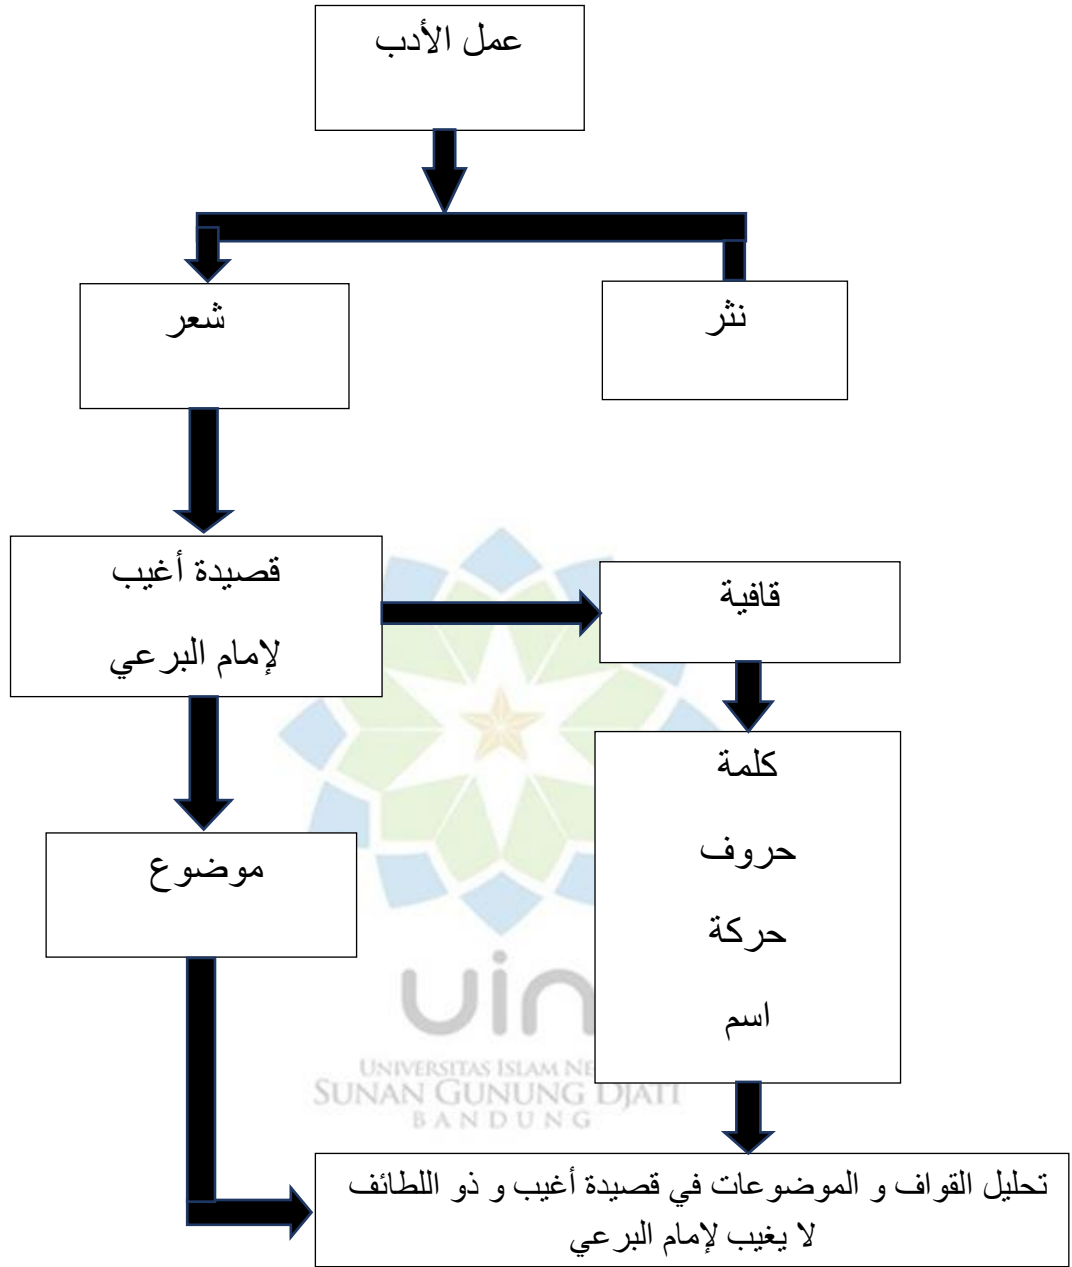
عمل الأدب

شعر

نثر

قصيدة أغيب لإمام البرعي

قافية

كلمة

حروف

حركة

اسم

موضوع

UIN

UNIVERSITAS ISLAM NE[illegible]
SUNAN GUNUNG DJATI
BANDUNG

تحليل القواف و الموضوعات في قصيدة أغيب و ذو اللطائف لا يغيب لإمام البرعي